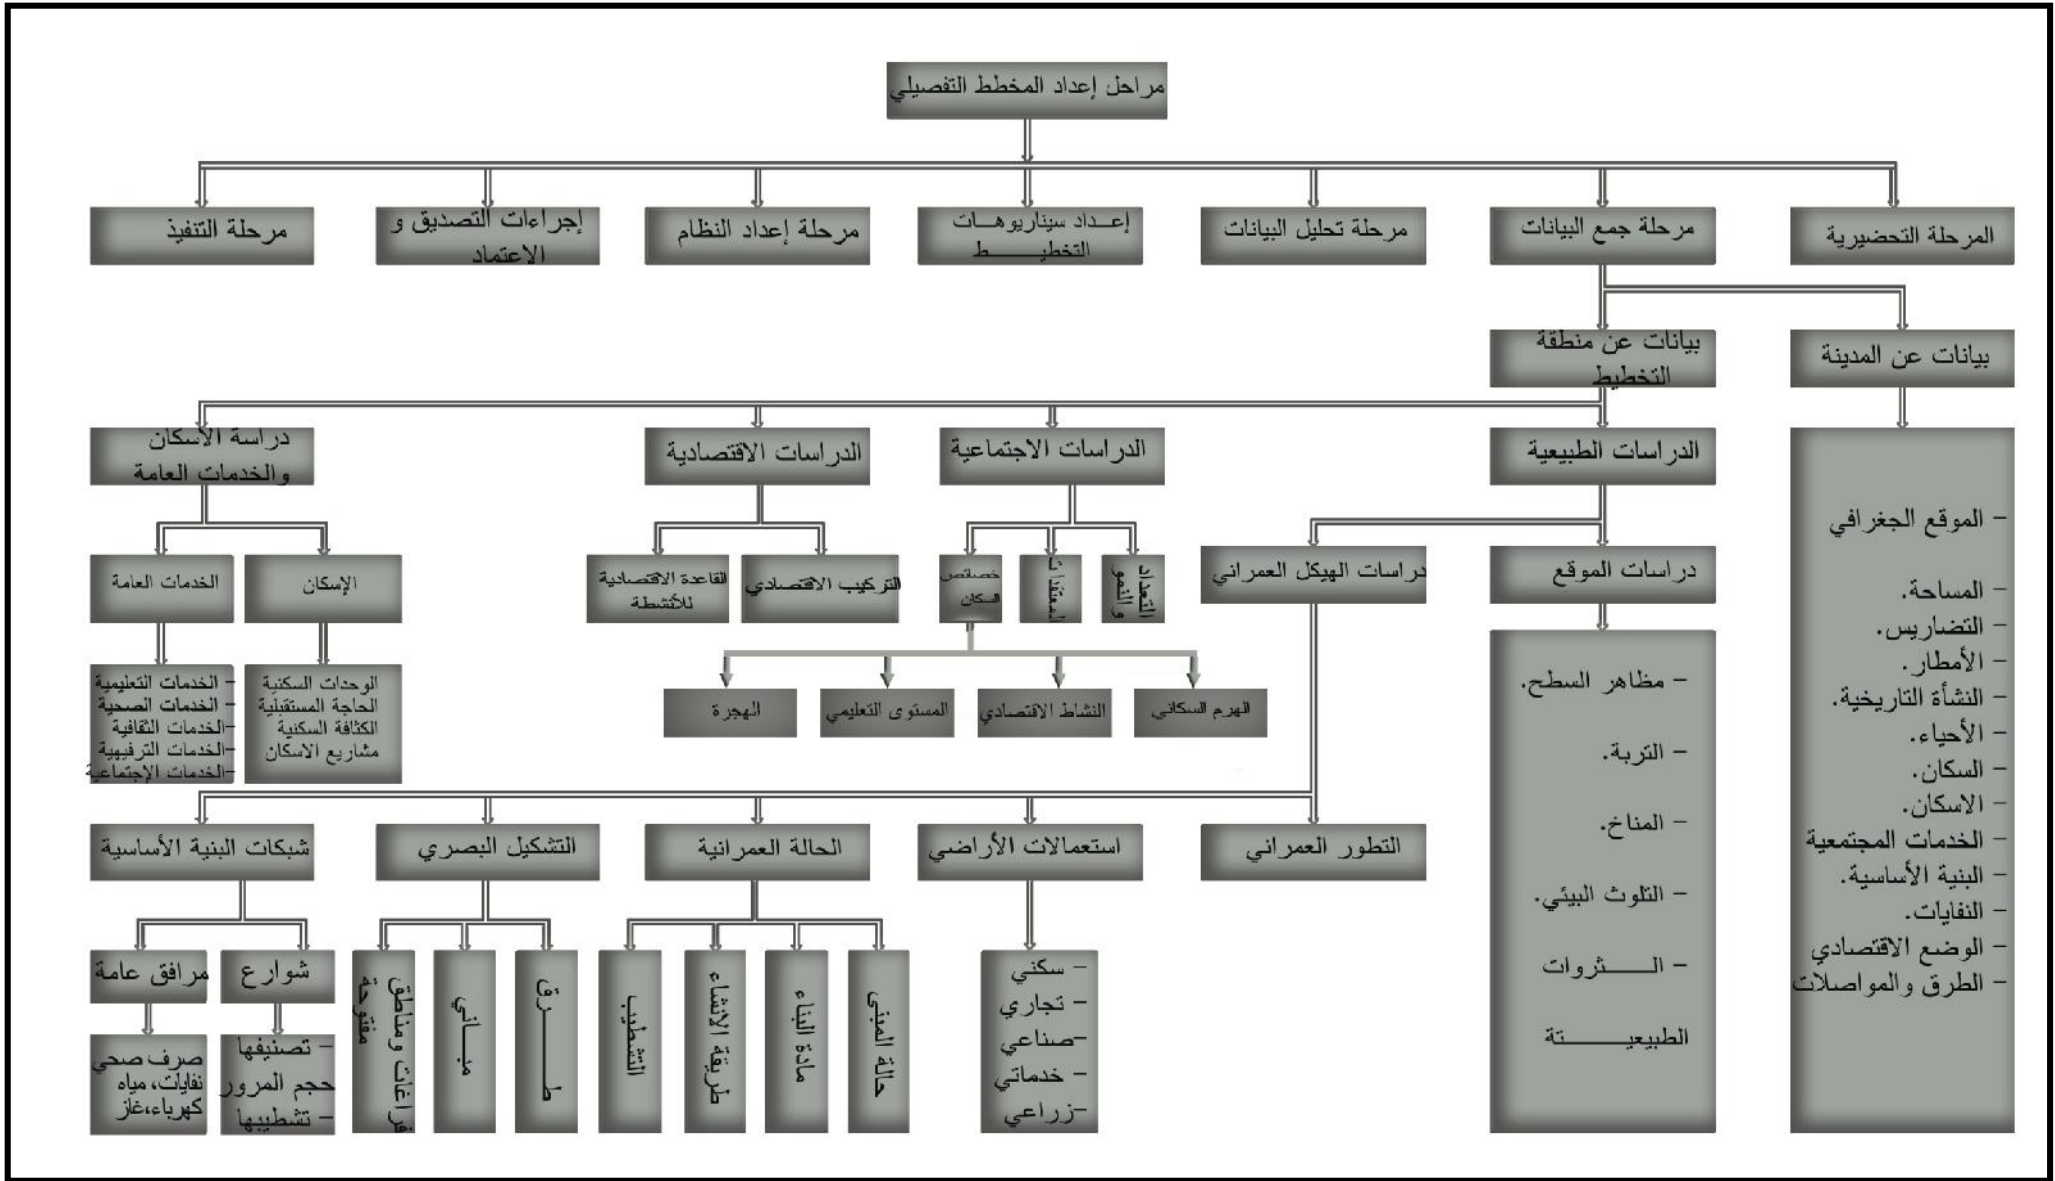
مراحل إعداد المخطط التفصيلي

المرحلة التحضيرية

مرحلة جمع البيانات

مرحلة تحليل البيانات

إعـداد سيناريوهـات التخطيـــط

مرحلة إعداد النظام

إجراءات التصديق و الاعتماد

مرحلة التنفيذ

بيانات عن المدينة

بيانات عن منطقة التخطيط

- الموقع الجغرافي
- المساحة.
- التضاريس.
- الأمطار.
- النشأة التاريخية.
- الأحياء.
- السكان.
- الاسكان.
- الخدمات المجتمعية
- البنية الأساسية.
- النفايات.
- الوضع الاقتصادي
- الطرق والمواصلات

الدراسات الطبيعية

الدراسات الاجتماعية

الدراسات الاقتصادية

دراسة الأسكان والخدمات العامة

دراسات الموقع

دراسات الهيكل العمراني

- مظاهر السطح.
- التربة.
- المناخ.
- التلوث البيئي.
- الـــثروات الطبيعيـــــة

التعداد والنمو

المقتنات

خصائص السكان

الهرم السكاني

النشاط الاقتصادي

المستوى التعليمي

الهجرة

التركيب الاقتصادي

القاعدة الاقتصادية للأنشطة

الإسكان

الخدمات العامة

الوحدات السكنية
الحاجة المستقبلية
الكثافة السكنية
مشاريع الاسكان

- الخدمات التعليمية
- الخدمات الصحية
- الخدمات الثقافية
- الخدمات الترفيهية
- الخدمات الإجتماعية

التطور العمراني

استعمالات الأراضي

الحالة العمرانية

التشكيل البصري

شبكات البنية الأساسية

- سكني
- تجاري
- صناعي
- خدماتي
- زراعي

حالة المبنى

مادة البناء

طريقة الإنشاء

التشطيب

طـــرق

مبـــاني

فراغات ومناطق مفتوحة

شوارع

مرافق عامة

- تصنيفها
حجم المرور
- تشطيبها

صرف صحي
نفايات، مياه
كهرباء،غاز